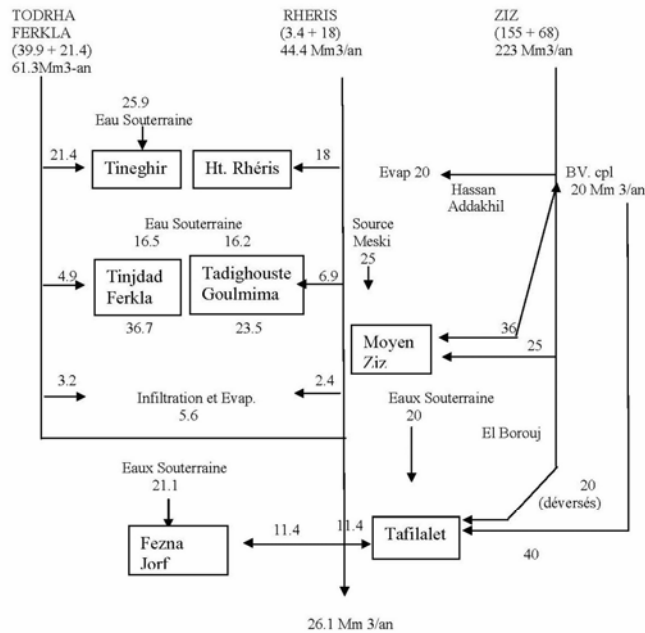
TODRHA FERKLA
(39.9 + 21.4)
61.3Mm3-an

RHERIS
(3.4 + 18)
44.4 Mm3/an

ZIZ
(155 + 68)
223 Mm3/an

25.9
Eau Souterraine

21.4

Tineghir

Ht. Rhéris

18

Evap 20

Hassan Addakhil

BV. cpl
20 Mm 3/an

Eau Souterraine
16.5
16.2

Source Meski
25

4.9

Tinjdad Ferkla

Tadighouste Goulmima

6.9

36.7
23.5

Moyen Ziz

36

25

3.2

Infiltration et Evap.
5.6

2.4

Eaux Souterraine
20

El Borouj

Eaux Souterraine
21.1

20
(déversés)

Fezna Jorf

11.4

11.4

Tafilalet

40

26.1 Mm 3/an